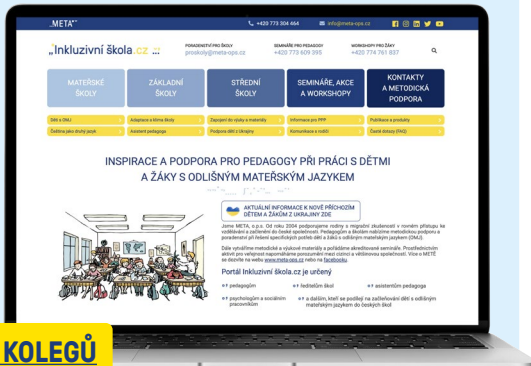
„META"

+420 773 304 464 info@meta-ops.cz

„Inkluzivní škola.cz ...

PORADENSTVÍ PRO ŠKOLY
proskoly@meta-ops.cz

SEMINÁŘE PRO ŠKOLY
+420 773 609 395

WORKSHOPY PRO ŽÁKY
+420 774 761 837

MATEŘSKÉ ŠKOLY

ZÁKLADNÍ ŠKOLY

STŘEDNÍ ŠKOLY

SEMINÁŘE, AKCE A WORKSHOPY

KONTAKTY A METODICKÁ PODPORA

Děti s OMJ

Adaptace a klima školy

Zapojení do výuky a materiály

Informace pro PPP

Publikace a produkty

Čeština jako druhý jazyk

Asistent pedagoga

Podpora dětí z Ukrajiny

Komunikace s rodiči

Častá dotazy (FAQ)

INSPIRACE A PODPORA PRO PEDAGOGY PŘI PRÁCI S DĚTMI A ŽÁKY S ODLIŠNÝM MATEŘSKÝM JAZYKEM

AKTUÁLNÍ INFORMACE K NOVĚ PŘÍCHOZÍM DĚTEM A ŽÁKŮM Z UKRAJINY ZDE

Jsme META, o.p.s. Od roku 2004 podporujeme rodiny s migrační zkušeností v rovném přístupu ke vzdělávání a začlenění do české společnosti. Pedagogům a školám nabízíme metodickou podporu a poradenství při řešení specifických potřeb dětí a žáků s odlišným mateřským jazykem (OMJ).

Dále vytváříme metodické a výukové materiály a pořádáme akreditované semináře. Prostřednictvím aktivit pro veřejnost napomáháme porozumění mezi cizinci a většinovou společností. Více o METĚ se dozvíte na webu www.meta-ops.cz nebo na facebooku.

Portál Inkluzivní škola.cz je určený

pedagogům

ředitelům škol

asistentům pedagoga

psychologům a sociálním pracovníkům

a dalším, kteří se podílejí na začleňování dětí s odlišným mateřským jazykem do českých škol

KOLEGŮ